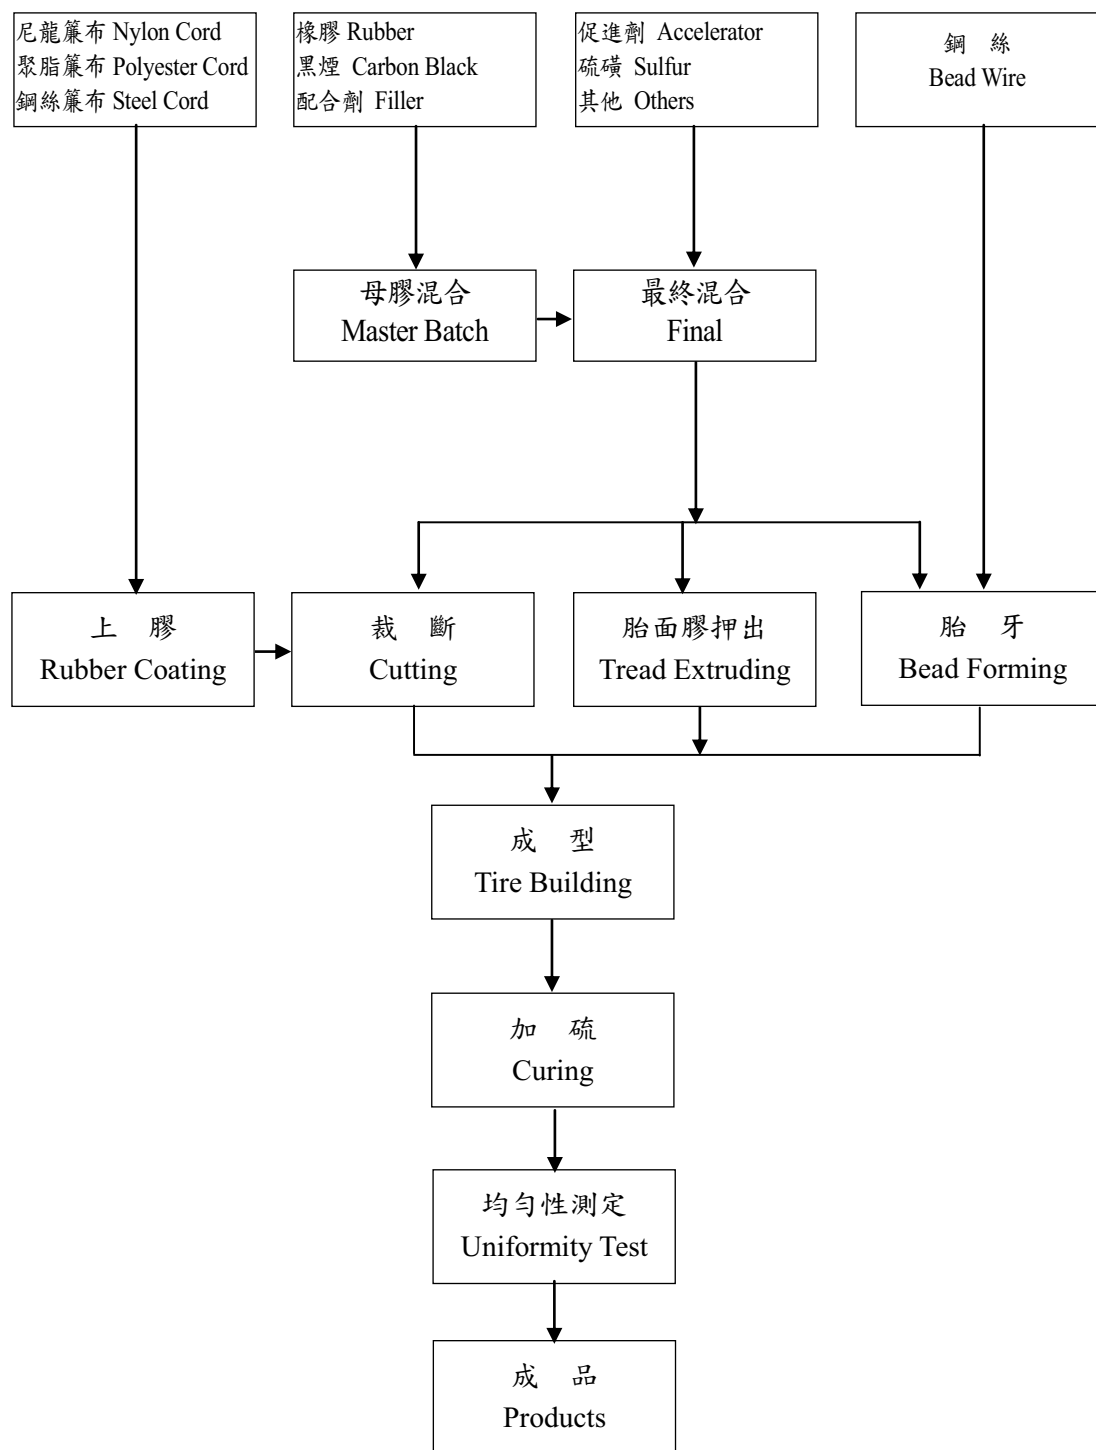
尼龍簾布 Nylon Cord
聚脂簾布 Polyester Cord
鋼絲簾布 Steel Cord

橡膠 Rubber
黑煙 Carbon Black
配合劑 Filler

促進劑 Accelerator
硫磺 Sulfur
其他 Others

鋼 絲
Bead Wire

母膠混合
Master Batch

最終混合
Final

上 膠
Rubber Coating

裁 斷
Cutting

胎面膠押出
Tread Extruding

胎 牙
Bead Forming

成 型
Tire Building

加 硫
Curing

均勻性測定
Uniformity Test

成 品
Products